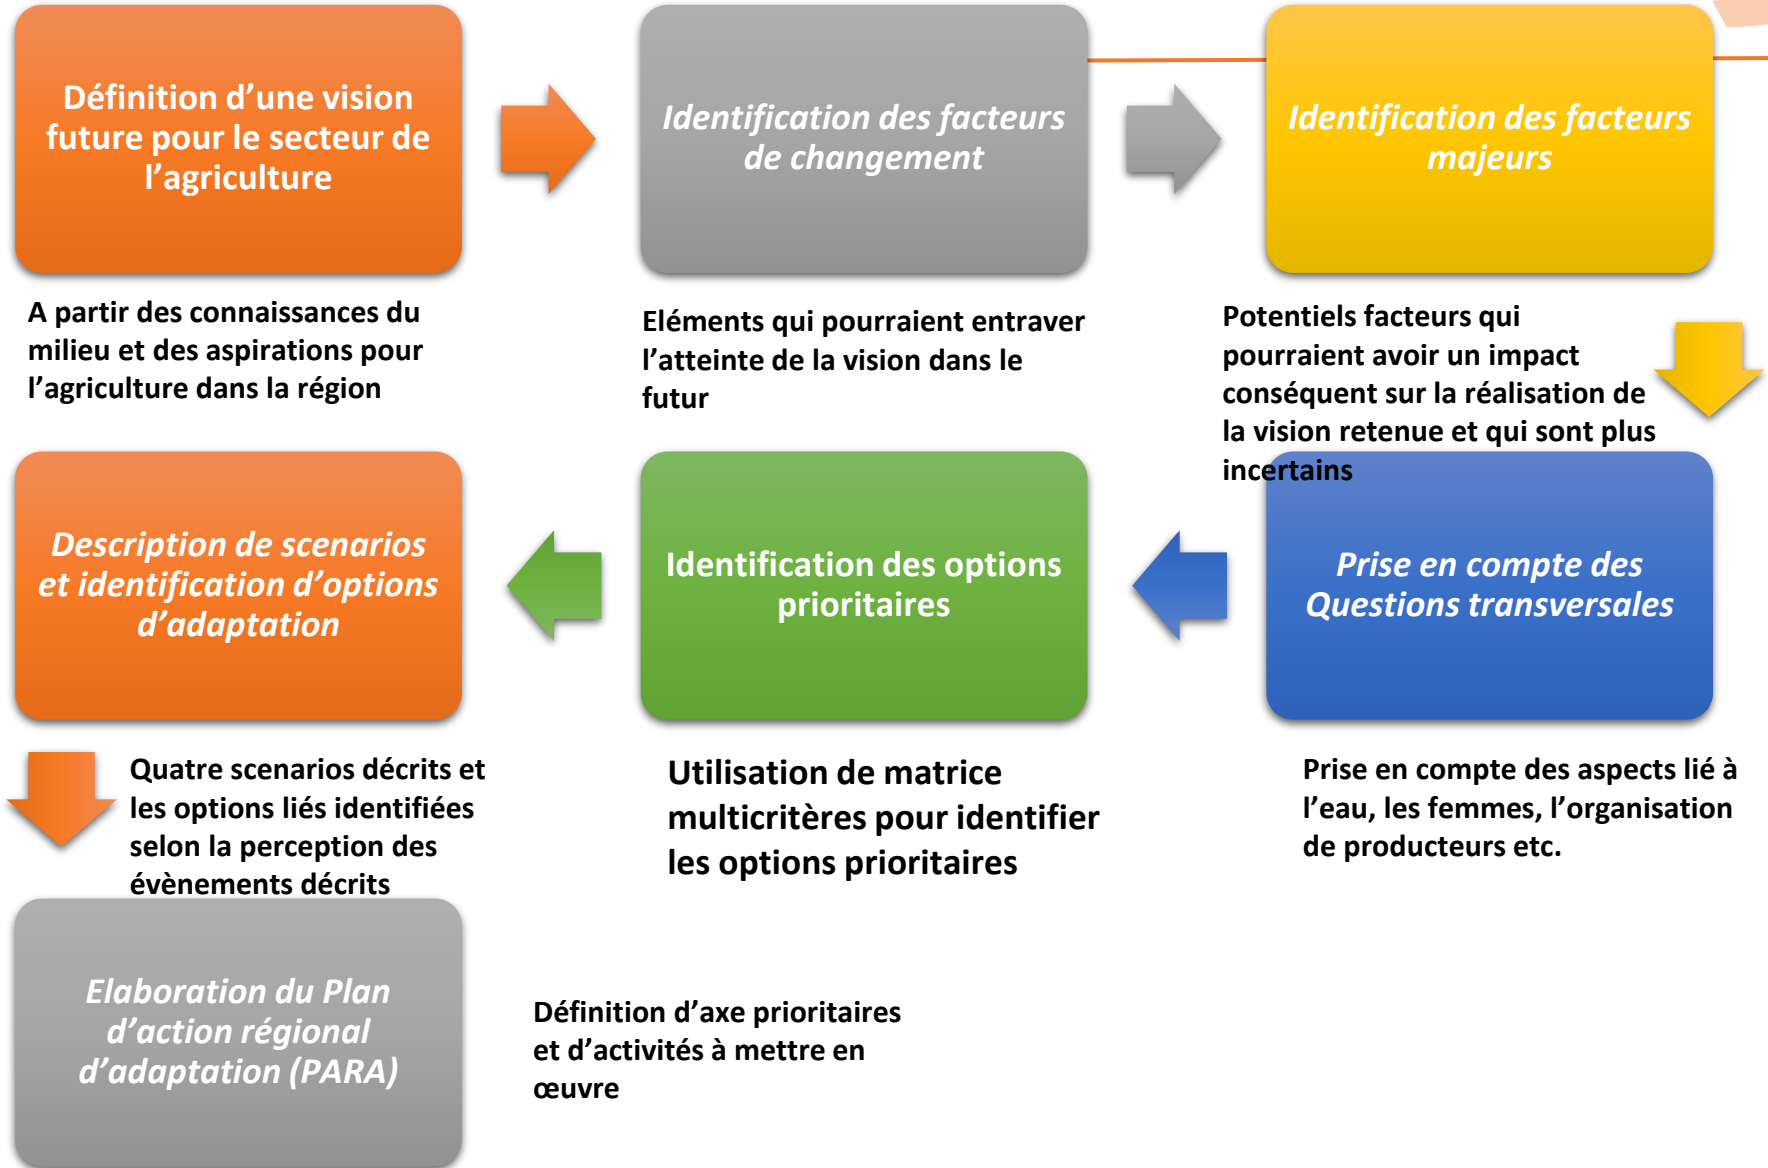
Définition d’une vision future pour le secteur de l’agriculture

A partir des connaissances du milieu et des aspirations pour l’agriculture dans la région

Identification des facteurs de changement

Eléments qui pourraient entraver l’atteinte de la vision dans le futur

Identification des facteurs majeurs

Potentiels facteurs qui pourraient avoir un impact conséquent sur la réalisation de la vision retenue et qui sont plus incertains

Prise en compte des Questions transversales

Prise en compte des aspects lié à l’eau, les femmes, l’organisation de producteurs etc.

Identification des options prioritaires

Utilisation de matrice multicritères pour identifier les options prioritaires

Description de scenarios et identification d’options d’adaptation

Quatre scenarios décrits et les options liés identifiées selon la perception des évènements décrits

Elaboration du Plan d’action régional d’adaptation (PARA)

Définition d’axe prioritaires et d’activités à mettre en œuvre